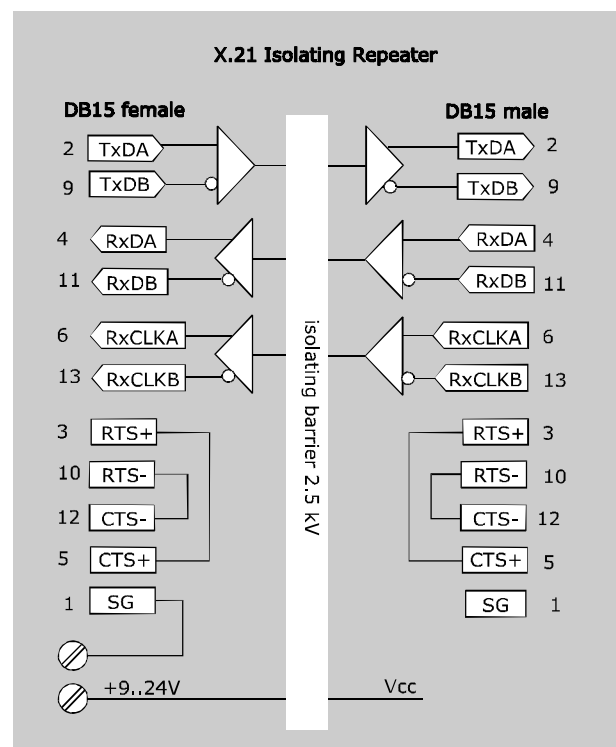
X.21 Isolating Repeater

DB15 female

2 TxDA
9 TxDB
4 RxDA
11 RxDB
6 RxCLKA
13 RxCLKB
3 RTS+
10 RTS-
12 CTS-
5 CTS+
1 SG
+9..24V

isolating barrier 2.5 kV

DB15 male

TxDA 2
TxDB 9
RxDA 4
RxDB 11
RxCLKA 6
RxCLKB 13
RTS+ 3
RTS- 10
CTS- 12
CTS+ 5
SG 1
Vcc